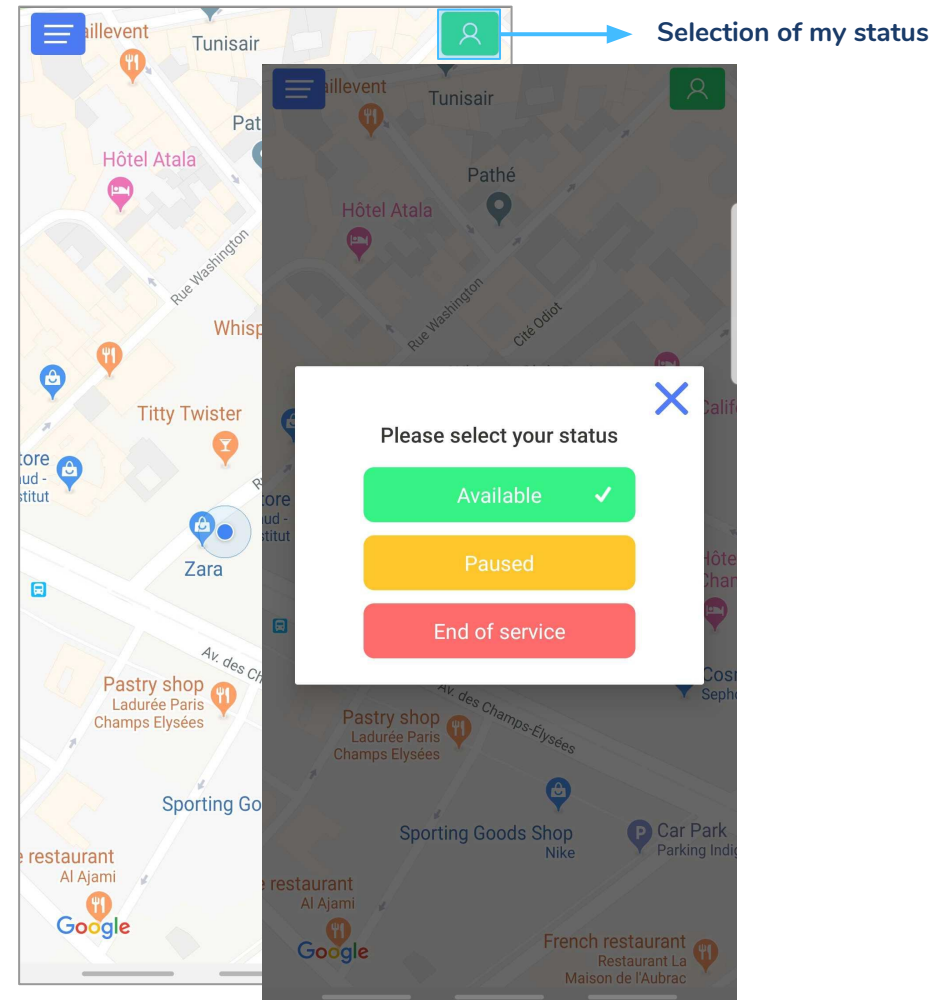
aillevent
Tunisair
Selection of my status
Pat
Hôtel Atala
Rue Washington
Whisp
Titty Twister
tore
ud -
stitut
Zara
Av. des Ch
Pastry shop
Ladurée Paris
Champs Elysées
Sporting Go
e restaurant
Al Ajami
Google

aillevent
Tunisair
Pathé
Hôtel Atala
Rue Washington
Cité Odiot
Calif
Please select your status
Available ✓
Paused
End of service
tore
ud -
stitut
Hôte
Chan
Cosr
Seph
Av. des Champs-Élysées
Pastry shop
Ladurée Paris
Champs Elysées
Sporting Goods Shop
Nike
Car Park
Parking Indig
e restaurant
Al Ajami
French restaurant
Restaurant La
Maison de l'Aubrac
Google